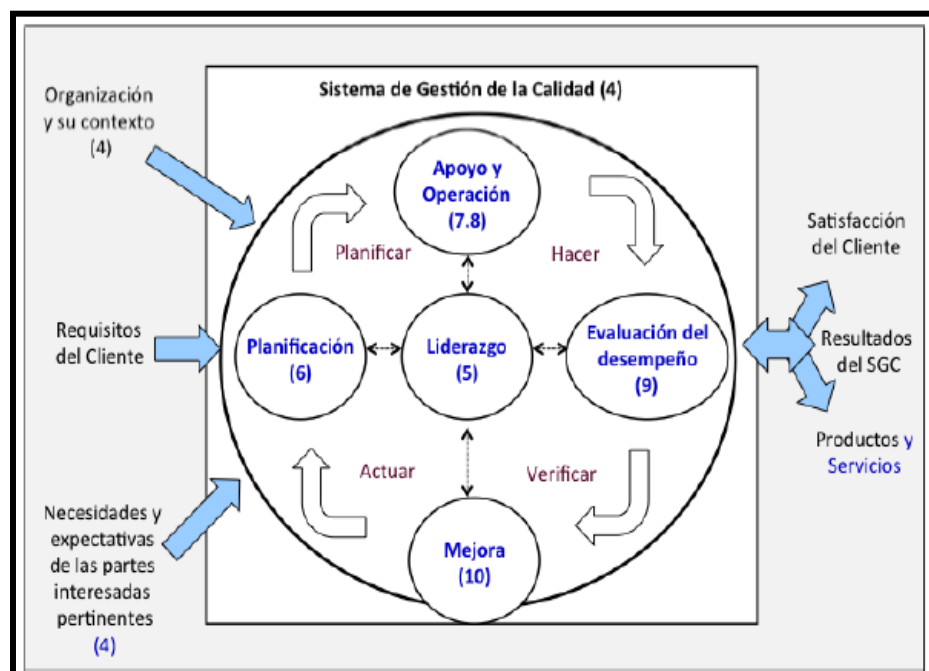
Sistema de Gestión de la Calidad (4)

Organización y su contexto (4)

Requisitos del Cliente

Necesidades y expectativas de las partes interesadas pertinentes (4)

Apoyo y Operación (7.8)

Planificar

Hacer

Planificación (6)

Liderazgo (5)

Evaluación del desempeño (9)

Actuar

Verificar

Mejora (10)

Satisfacción del Cliente

Resultados del SGC

Productos y Servicios